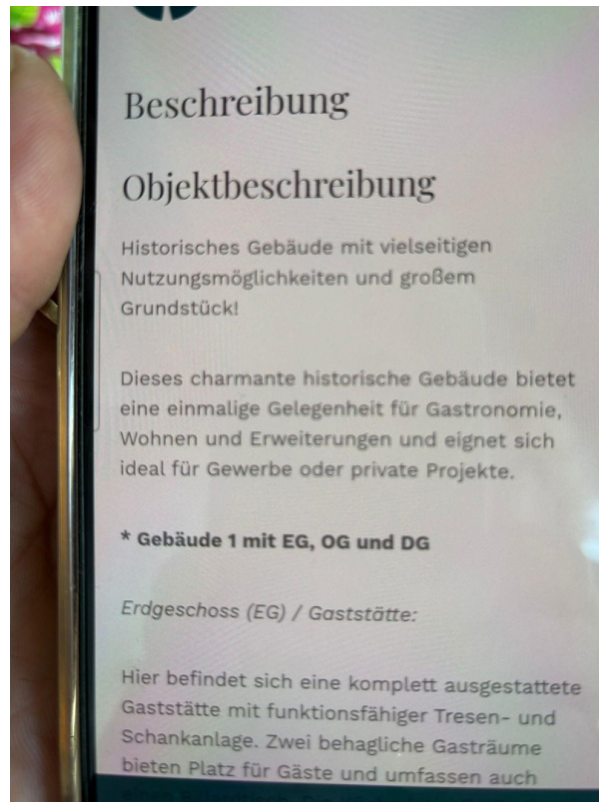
Beschreibung

Objektbeschreibung

Historisches Gebäude mit vielseitigen Nutzungsmöglichkeiten und großem Grundstück!

Dieses charmante historische Gebäude bietet eine einmalige Gelegenheit für Gastronomie, Wohnen und Erweiterungen und eignet sich ideal für Gewerbe oder private Projekte.

* Gebäude 1 mit EG, OG und DG

Erdgeschoss (EG) / Gaststätte:

Hier befindet sich eine komplett ausgestattete Gaststätte mit funktionsfähiger Tresen- und Schankanlage. Zwei behagliche Gasträume bieten Platz für Gäste und umfassen auch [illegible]